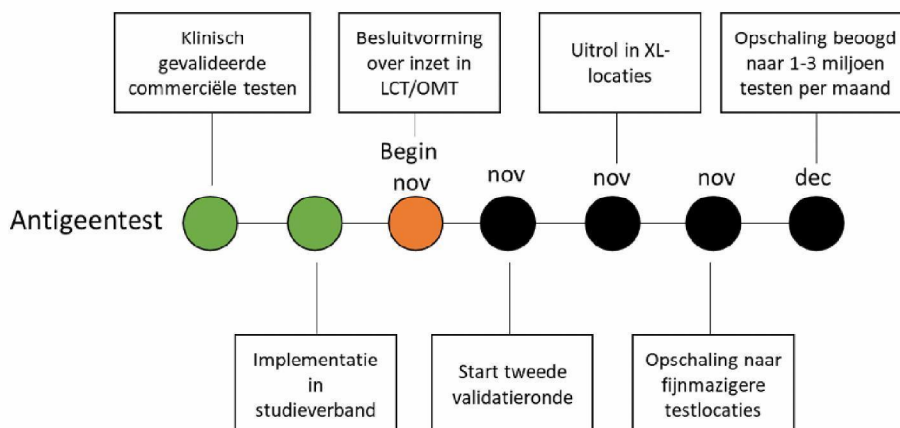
Klinisch gevalideerde commerciële testen

Besluitvorming over inzet in LCT/OMT

Uitrol in XL-locaties

Opschaling beoogd naar 1-3 miljoen testen per maand

Begin nov

nov

nov

nov

dec

Antigeentest

Implementatie in studieverband

Start tweede validatieronde

Opschaling naar fijnmazigere testlocaties